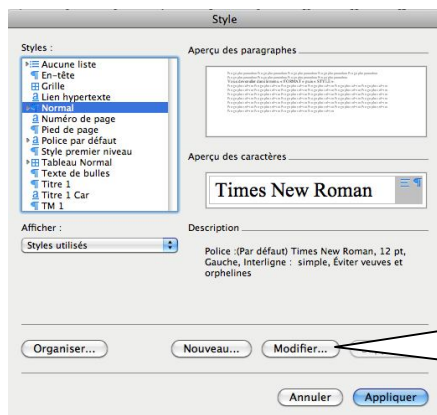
Style

Styles :

Aucune liste
En-tête
Grille
Lien hypertexte
Normal
Numéro de page
Pied de page
Police par défaut
Style premier niveau
Tableau Normal
Texte de bulles
Titre 1
Titre 1 Car
TM 1

Aperçu des paragraphes

Aperçu des caractères

Times New Roman

Afficher :

Styles utilisés

Description

Police :(Par défaut) Times New Roman, 12 pt, Gauche, Interligne : simple, Éviter veuves et orphelines

Organiser...

Nouveau...

Modifier...

Annuler

Appliquer